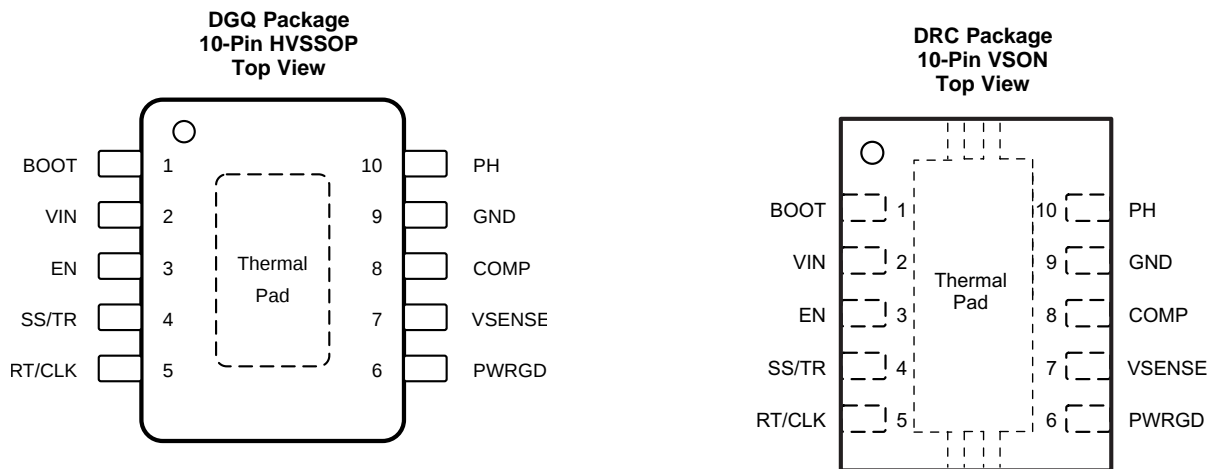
DGQ Package
10-Pin HVSSOP
Top View

BOOT 1
VIN 2
EN 3
SS/TR 4
RT/CLK 5

Thermal Pad

10 PH
9 GND
8 COMP
7 VSENSE
6 PWRGD

DRC Package
10-Pin VSON
Top View

BOOT 1
VIN 2
EN 3
SS/TR 4
RT/CLK 5

Thermal Pad

10 PH
9 GND
8 COMP
7 VSENSE
6 PWRGD